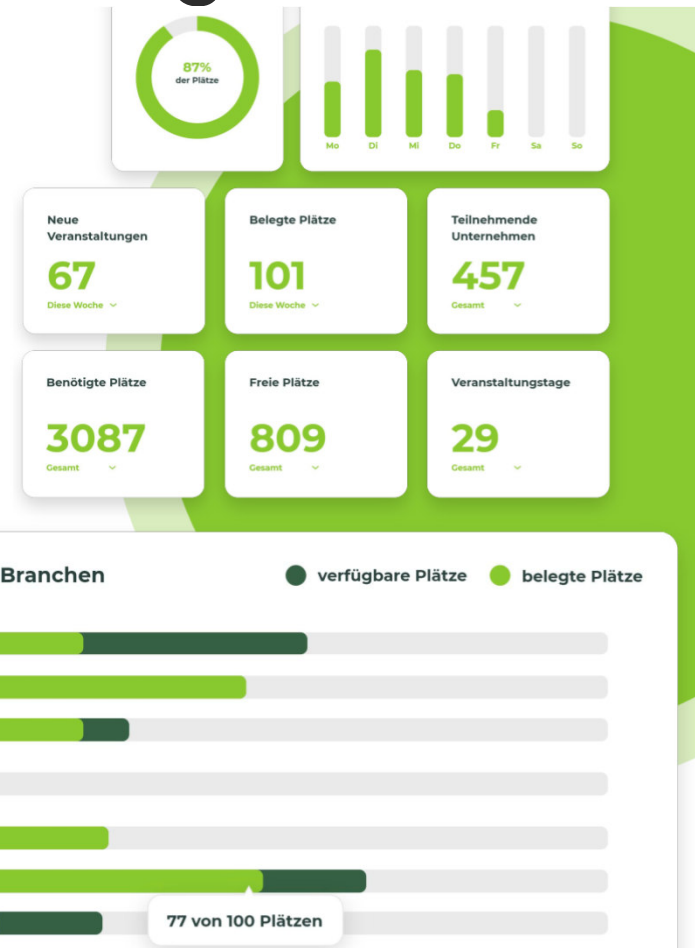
87%
der Plätze

Mo Di Mi Do Fr Sa So

Neue Veranstaltungen
67
Diese Woche

Belegte Plätze
101
Diese Woche

Teilnehmende Unternehmen
457
Gesamt

Benötigte Plätze
3087
Gesamt

Freie Plätze
809
Gesamt

Veranstaltungstage
29
Gesamt

Branchen
verfügbare Plätze
belegte Plätze

77 von 100 Plätzen